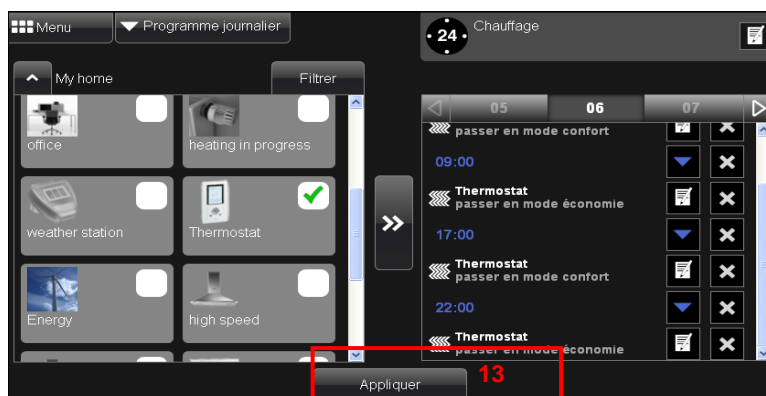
Menu
Programme journalier
24
Chauffage
My home
Filtrer
office
heating in progress
weather station
Thermostat
Energy
high speed
05
06
07
passer en mode confort
09:00
Thermostat
passer en mode économie
17:00
Thermostat
passer en mode confort
22:00
Thermostat
passer en mode économie
Appliquer
13